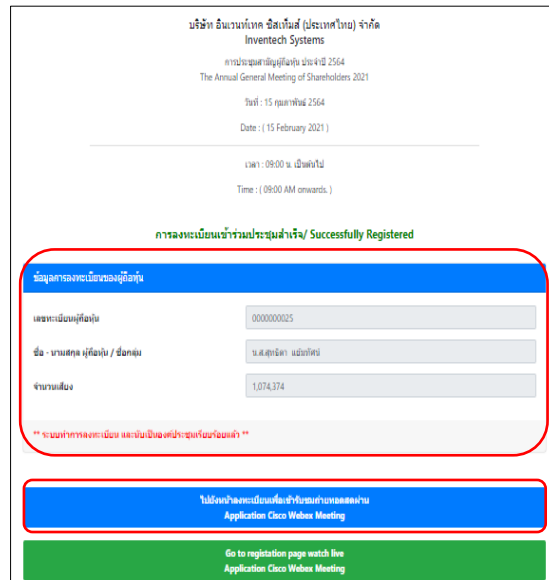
บริษัท อินเวนท์เทค ซิสเท็มส์ (ประเทศไทย) จำกัด
Inventech Systems

การประชุมสามัญผู้ถือหุ้น ประจำปี 2564
The Annual General Meeting of Shareholders 2021

วันที่ : 15 กุมภาพันธ์ 2564

Date : ( 15 February 2021 )

เวลา : 09:00 น. เป็นต้นไป

Time : ( 09:00 AM onwards. )

การลงทะเบียนเข้าร่วมประชุมสำเร็จ/ Successfully Registered

ข้อมูลการลงทะเบียนของผู้ถือหุ้น

เลขทะเบียนผู้ถือหุ้น | 0000000025

ชื่อ - นามสกุล ผู้ถือหุ้น / ชื่อกลุ่ม | น.ส.สุกษิดา แย้มทัศน์

จำนวนเสียง | 1,074,374

** ระบบทำการลงทะเบียน และนับเป็นองค์ประชุมเรียบร้อยแล้ว **

ไปยังหน้าลงทะเบียนเพื่อเข้ารับชมถ่ายทอดสดผ่าน
Application Cisco Webex Meeting

Go to registation page watch live
Application Cisco Webex Meeting